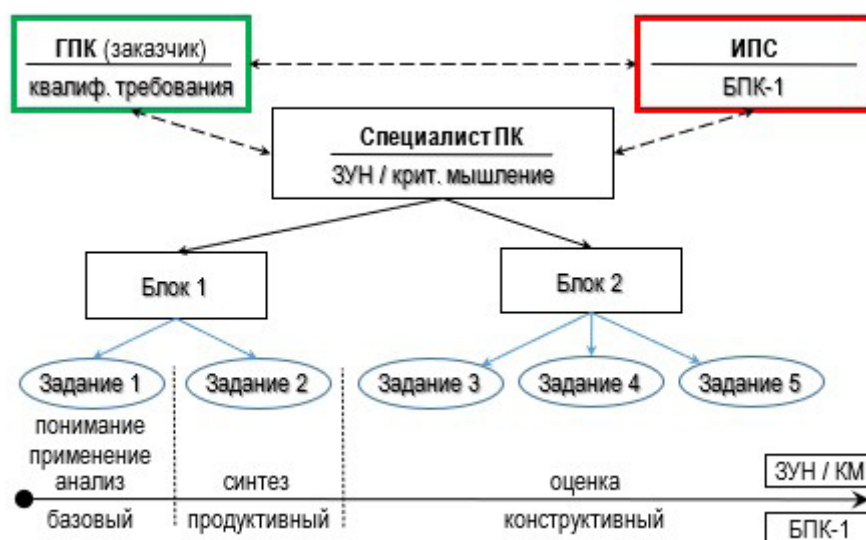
ГПК (заказчик)
квалиф. требования

ИПС
БПК-1

Специалист ПК
ЗУН / крит. мышление

Блок 1

Блок 2

Задание 1

Задание 2

Задание 3

Задание 4

Задание 5

понимание
применение
анализ

синтез

оценка

ЗУН / КМ

базовый

продуктивный

конструктивный

БПК-1